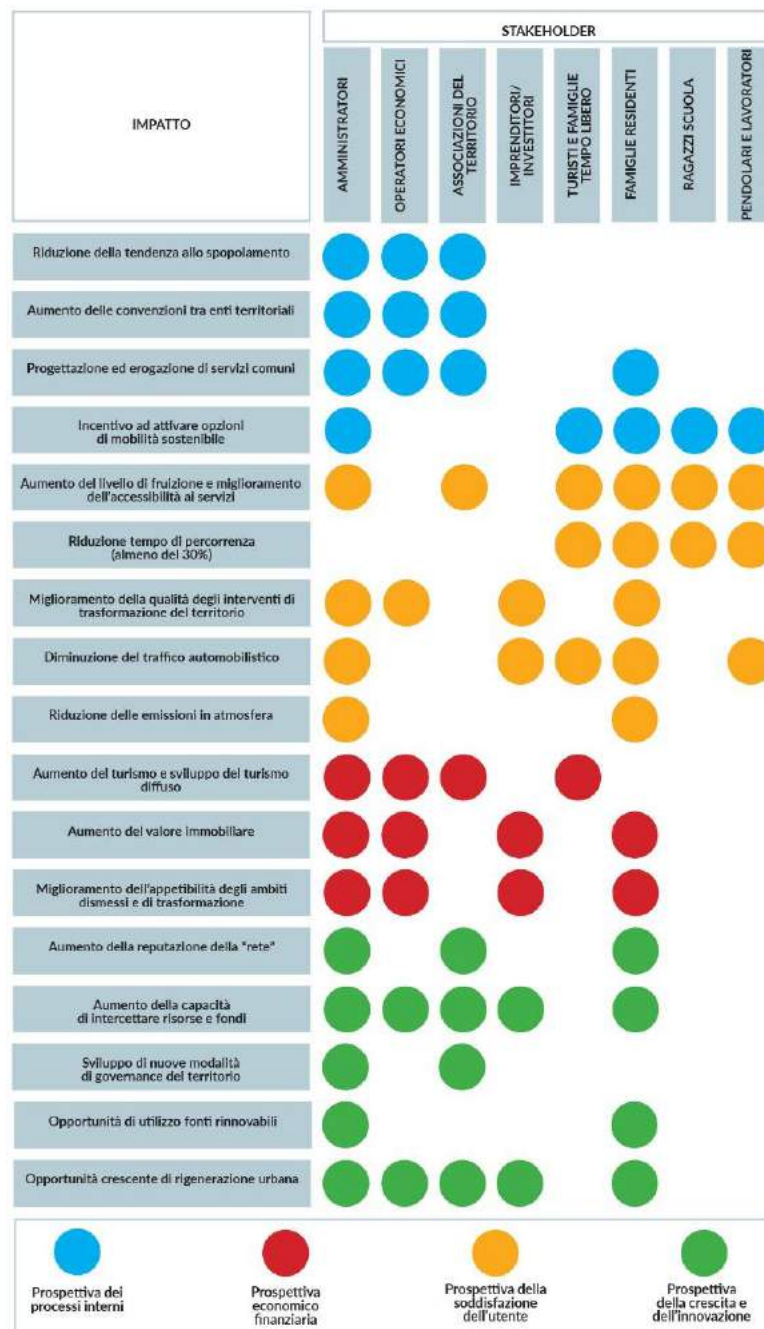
| IMPATTO | AMMINISTRATORI | OPERATORI ECONOMICI | ASSOCIAZIONI DEL TERRITORIO | IMPRENDITORI/ INVESTITORI | TURISTI E FAMIGLIE TEMPO LIBERO | FAMIGLIE RESIDENTI | RAGAZZI SCUOLA | PENDOLARI E LAVORATORI |
|---|---|---|---|---|---|---|---|---|
| Riduzione della tendenza allo spopolamento | | | | | | | | |
| Aumento delle convenzioni tra enti territoriali | | | | | | | | |
| Progettazione ed erogazione di servizi comuni | | | | | | | | |
| Incentivo ad attivare opzioni di mobilità sostenibile | | | | | | | | |
| Aumento del livello di fruizione e miglioramento dell'accessibilità ai servizi | | | | | | | | |
| Riduzione tempo di percorrenza (almeno del 30%) | | | | | | | | |
| Miglioramento della qualità degli interventi di trasformazione del territorio | | | | | | | | |
| Diminuzione del traffico automobilistico | | | | | | | | |
| Riduzione delle emissioni in atmosfera | | | | | | | | |
| Aumento del turismo e sviluppo del turismo diffuso | | | | | | | | |
| Aumento del valore immobiliare | | | | | | | | |
| Miglioramento dell'appetibilità degli ambiti dismessi e di trasformazione | | | | | | | | |
| Aumento della reputazione della "rete" | | | | | | | | |
| Aumento della capacità di intercettare risorse e fondi | | | | | | | | |
| Sviluppo di nuove modalità di governance del territorio | | | | | | | | |
| Opportunità di utilizzo fonti rinnovabili | | | | | | | | |
| Opportunità crescente di rigenerazione urbana | | | | | | | | |

STAKEHOLDER

Prospettiva dei processi interni

Prospettiva economico finanziaria

Prospettiva della soddisfazione dell'utente

Prospettiva della crescita e dell'innovazione